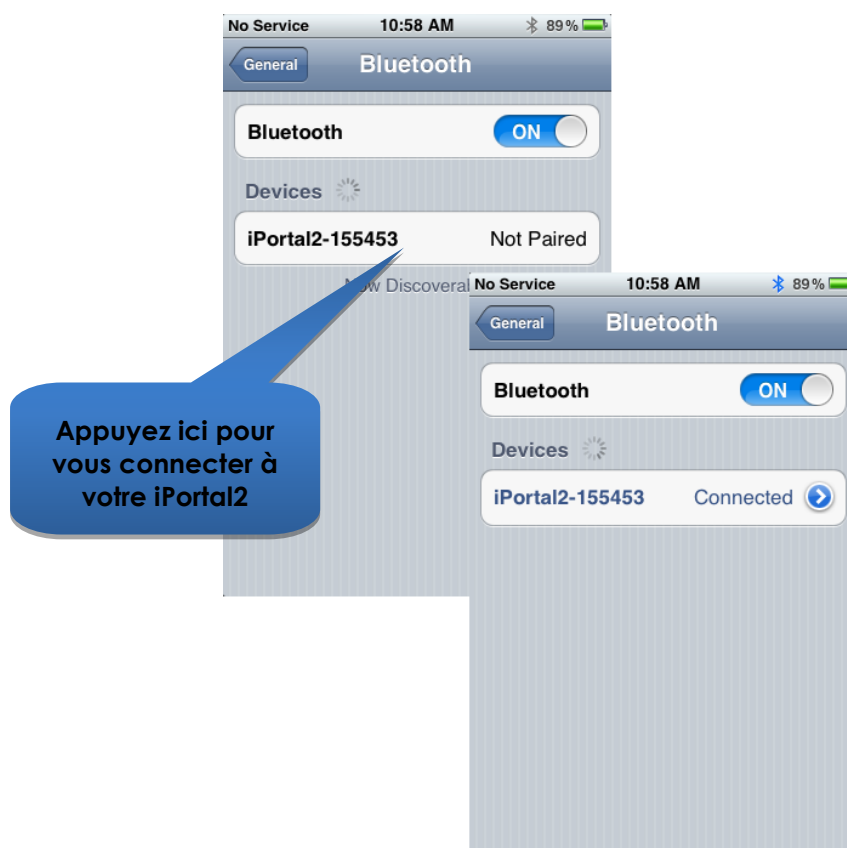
No Service 10:58 AM 89%

General Bluetooth

Bluetooth ON

Devices

iPortal2-155453 Not Paired

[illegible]w Discoveral

Appuyez ici pour vous connecter à votre iPortal2

No Service 10:58 AM 89%

General Bluetooth

Bluetooth ON

Devices

iPortal2-155453 Connected